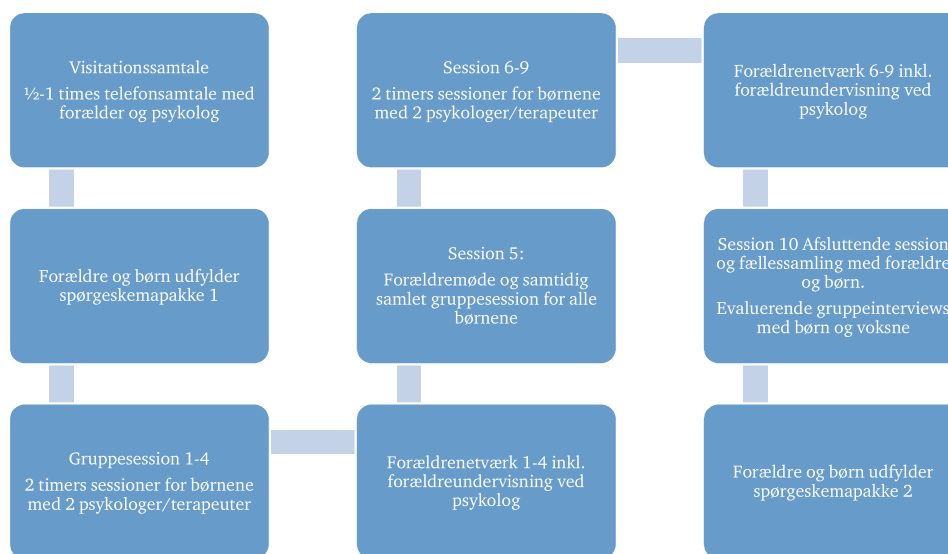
Visitationssamtale

½-1 times telefonsamtale med forælder og psykolog

Forældre og børn udfylder spørgeskemapakke 1

Gruppesession 1-4

2 timers sessioner for børnene med 2 psykologer/terapeuter

Forældrenetværk 1-4 inkl. forældreundervisning ved psykolog

Session 5:

Forældremøde og samtidig samlet gruppesession for alle børnene

Session 6-9

2 timers sessioner for børnene med 2 psykologer/terapeuter

Forældrenetværk 6-9 inkl. forældreundervisning ved psykolog

Session 10 Afsluttende session og fællessamling med forældre og børn.

Evaluerende gruppeinterviews med børn og voksne

Forældre og børn udfylder spørgeskemapakke 2